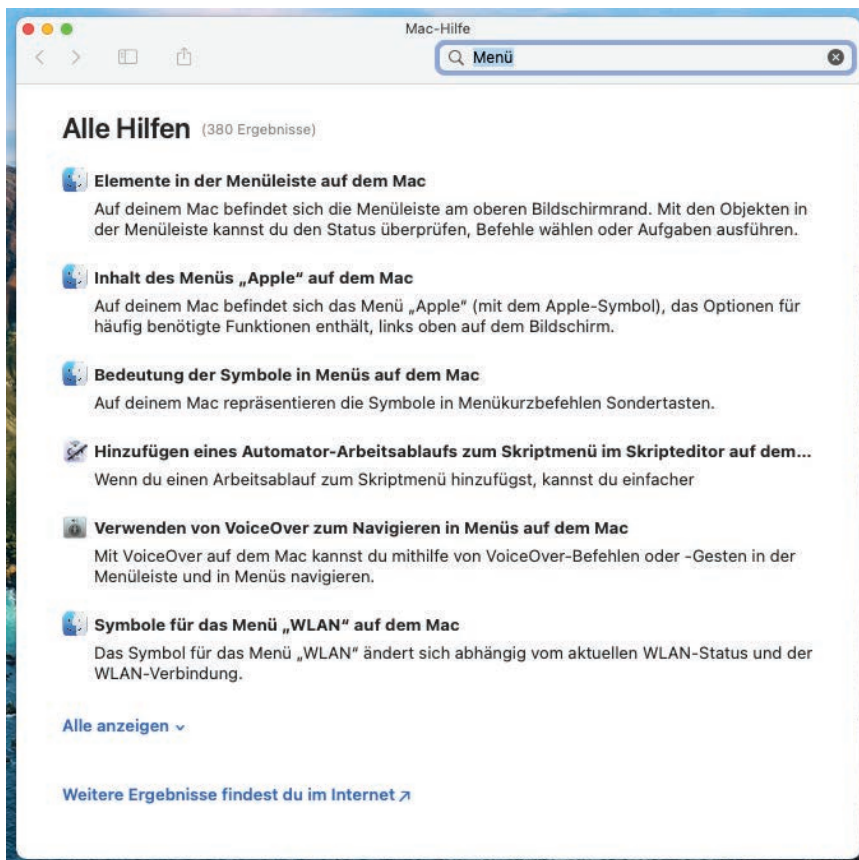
Mac-Hilfe

Menü

Alle Hilfen (380 Ergebnisse)

Elemente in der Menüleiste auf dem Mac

Auf deinem Mac befindet sich die Menüleiste am oberen Bildschirmrand. Mit den Objekten in der Menüleiste kannst du den Status überprüfen, Befehle wählen oder Aufgaben ausführen.

Inhalt des Menüs „Apple" auf dem Mac

Auf deinem Mac befindet sich das Menü „Apple" (mit dem Apple-Symbol), das Optionen für häufig benötigte Funktionen enthält, links oben auf dem Bildschirm.

Bedeutung der Symbole in Menüs auf dem Mac

Auf deinem Mac repräsentieren die Symbole in Menükurzbefehlen Sondertasten.

Hinzufügen eines Automator-Arbeitsablaufs zum Skriptmenü im Skripteditor auf dem...

Wenn du einen Arbeitsablauf zum Skriptmenü hinzufügst, kannst du einfacher

Verwenden von VoiceOver zum Navigieren in Menüs auf dem Mac

Mit VoiceOver auf dem Mac kannst du mithilfe von VoiceOver-Befehlen oder -Gesten in der Menüleiste und in Menüs navigieren.

Symbole für das Menü „WLAN" auf dem Mac

Das Symbol für das Menü „WLAN" ändert sich abhängig vom aktuellen WLAN-Status und der WLAN-Verbindung.

Alle anzeigen ⌄

Weitere Ergebnisse findest du im Internet ↗